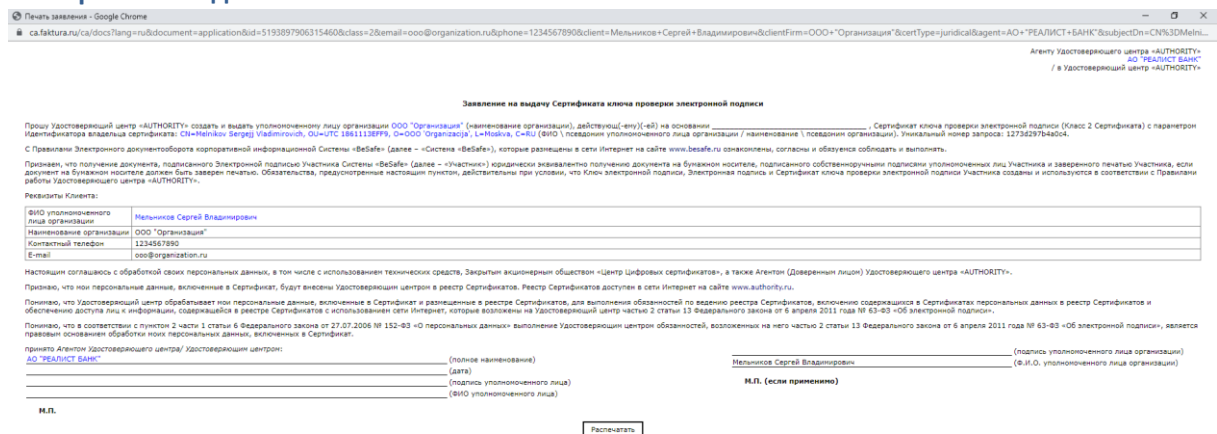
Печать заявления - Google Chrome

ca.faktura.ru/ca/docs?lang=ru&document=application&id=5193897906315460&class=2&email=ooo@organization.ru&phone=1234567890&client=Мельников+Сергей+Владимирович&clientFirm=ООО+"Организация"&certType=juridical&agent=АО+"РЕАЛИСТ+БАНК"&subjectDn=CN%3DMelni...

Агенту Удостоверяющего центра «AUTHORITY»
АО "РЕАЛИСТ БАНК"
/ в Удостоверяющий центр «AUTHORITY»

Заявление на выдачу Сертификата ключа проверки электронной подписи

Прошу Удостоверяющий центр «AUTHORITY» создать и выдать уполномоченному лицу организации ООО "Организация" (наименование организации), действующ(-ему)(-ей) на основании ______________________, Сертификат ключа проверки электронной подписи (Класс 2 Сертификата) с параметром Идентификатора владельца сертификата: CN=Melnikov Sergej Vladimirovich, OU=UTC 1861113EFF9, O=OOO 'Organizacija', L=Moskva, C=RU (ФИО \ псевдоним уполномоченного лица организации / наименование \ псевдоним организации). Уникальный номер запроса: 1273d297b4a0c4.

С Правилами Электронного документооборота корпоративной информационной Системы «BeSafe» (далее – «Система «BeSafe»), которые размещены в сети Интернет на сайте www.besafe.ru ознакомлены, согласны и обязуемся соблюдать и выполнять.

Признаем, что получение документа, подписанного Электронной подписью Участника Системы «BeSafe» (далее – «Участник») юридически эквивалентно получению документа на бумажном носителе, подписанного собственноручными подписями уполномоченных лиц Участника и заверенного печатью Участника, если документ на бумажном носителе должен быть заверен печатью. Обязательства, предусмотренные настоящим пунктом, действительны при условии, что Ключ электронной подписи, Электронная подпись и Сертификат ключа проверки электронной подписи Участника созданы и используются в соответствии с Правилами работы Удостоверяющего центра «AUTHORITY».

Реквизиты Клиента:

| | |
|---|---|
| ФИО уполномоченного лица организации | Мельников Сергей Владимирович |
| Наименование организации | ООО "Организация" |
| Контактный телефон | 1234567890 |
| E-mail | ooo@organization.ru |

Настоящим соглашаюсь с обработкой своих персональных данных, в том числе с использованием технических средств, Закрытым акционерным обществом «Центр Цифровых сертификатов», а также Агентом (Доверенным лицом) Удостоверяющего центра «AUTHORITY».

Признаю, что мои персональные данные, включенные в Сертификат, будут внесены Удостоверяющим центром в реестр Сертификатов. Реестр Сертификатов доступен в сети Интернет на сайте www.authority.ru.

Понимаю, что Удостоверяющий центр обрабатывает мои персональные данные, включенные в Сертификат и размещенные в реестре Сертификатов, для выполнения обязанностей по ведению реестра Сертификатов, включению содержащихся в Сертификатах персональных данных в реестр Сертификатов и обеспечению доступа лиц к информации, содержащейся в реестре Сертификатов с использованием сети Интернет, которые возложены на Удостоверяющий центр частью 2 статьи 13 Федерального закона от 6 апреля 2011 года № 63-ФЗ «Об электронной подписи».

Понимаю, что в соответствии с пунктом 2 части 1 статьи 6 Федерального закона от 27.07.2006 № 152-ФЗ «О персональных данных» выполнение Удостоверяющим центром обязанностей, возложенных на него частью 2 статьи 13 Федерального закона от 6 апреля 2011 года № 63-ФЗ «Об электронной подписи», является правовым основанием обработки моих персональных данных, включенных в Сертификат.

принято Агентом Удостоверяющего центра/ Удостоверяющим центром:
АО "РЕАЛИСТ БАНК" (полное наименование)
(дата)
(подпись уполномоченного лица)
(ФИО уполномоченного лица)

М.П.

(подпись уполномоченного лица организации)
Мельников Сергей Владимирович (Ф.И.О. уполномоченного лица организации)

М.П. (если применимо)

Распечатать